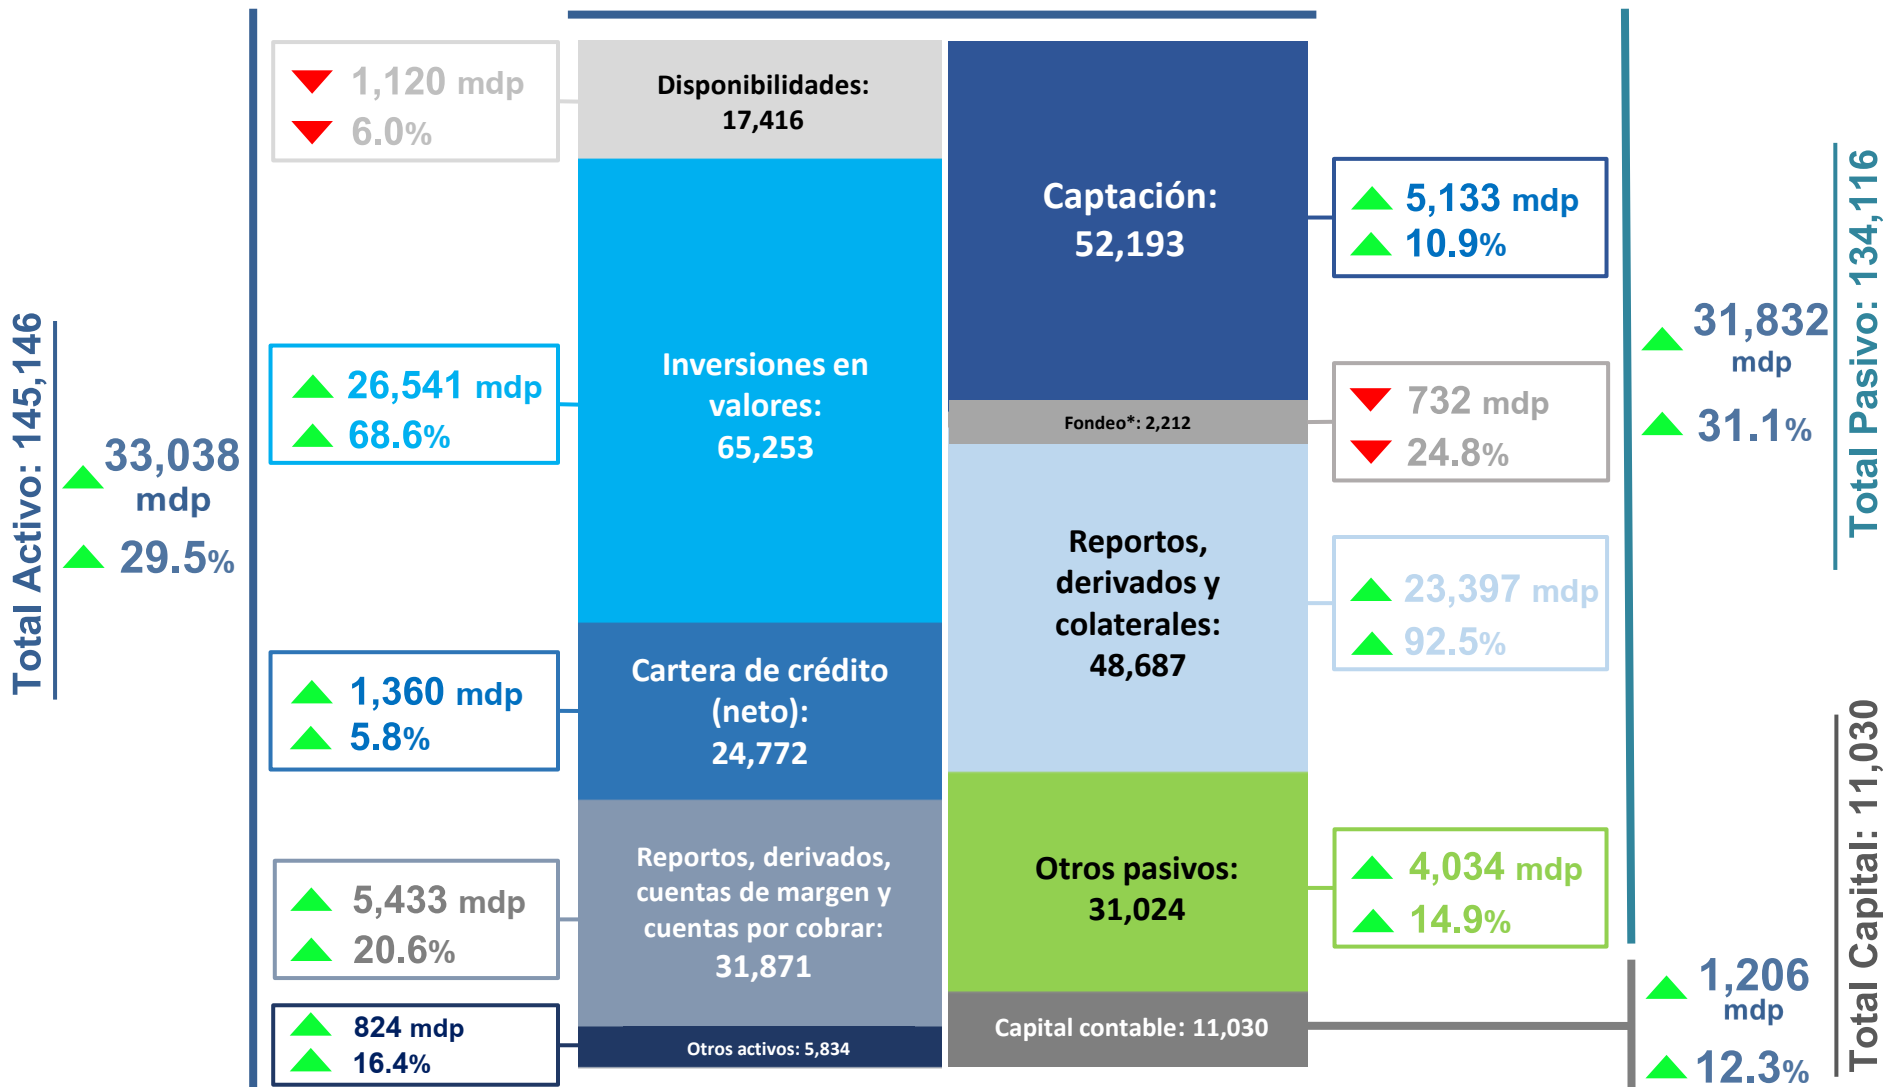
Total Activo: 145,146

33,038 mdp
29.5%

1,120 mdp
6.0%

26,541 mdp
68.6%

1,360 mdp
5.8%

5,433 mdp
20.6%

824 mdp
16.4%

Disponibilidades: 17,416

Inversiones en valores: 65,253

Cartera de crédito (neto): 24,772

Reportos, derivados, cuentas de margen y cuentas por cobrar: 31,871

Otros activos: 5,834

Captación: 52,193

Fondeo*: 2,212

Reportos, derivados y colaterales: 48,687

Otros pasivos: 31,024

Capital contable: 11,030

5,133 mdp
10.9%

732 mdp
24.8%

23,397 mdp
92.5%

4,034 mdp
14.9%

31,832 mdp
31.1%

Total Pasivo: 134,116

1,206 mdp
12.3%

Total Capital: 11,030